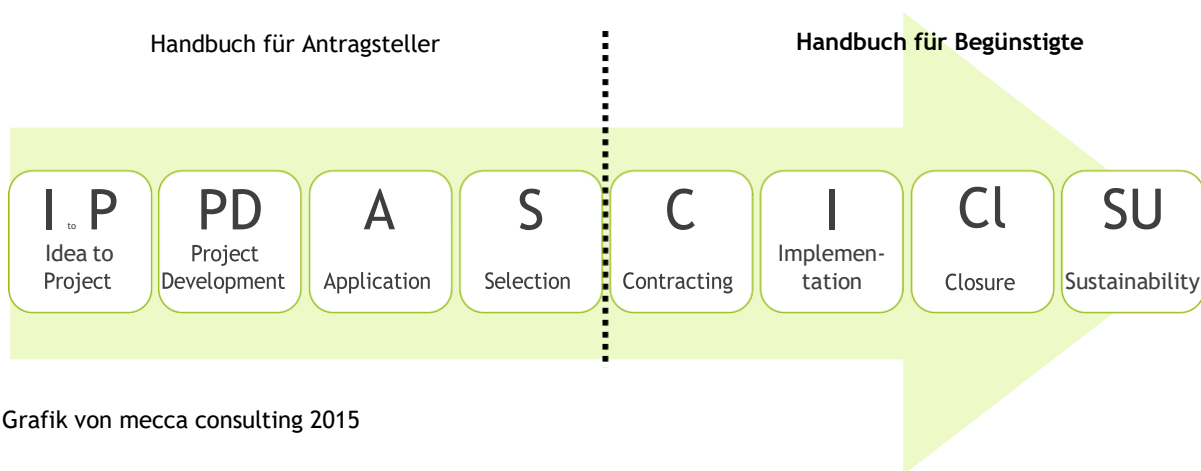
Handbuch für Antragsteller

**Handbuch für Begünstigte**

I to P
Idea to Project

PD
Project Development

A
Application

S
Selection

C
Contracting

I
Implementation

Cl
Closure

SU
Sustainability

Grafik von mecca consulting 2015